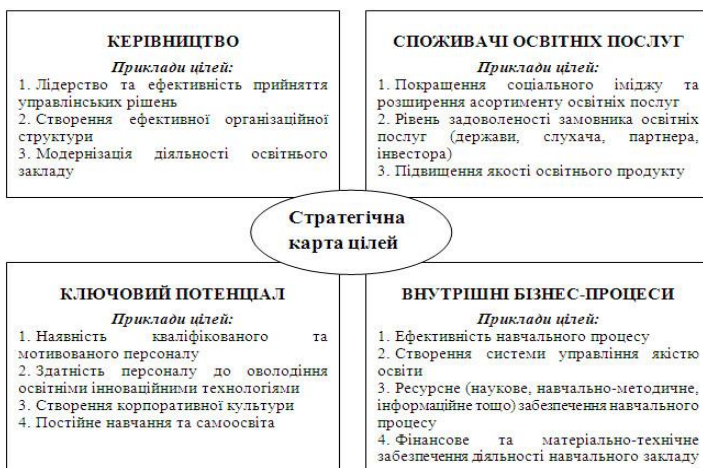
КЕРІВНИЦТВО

Приклади цілей:
1. Лідерство та ефективність прийняття управлінських рішень
2. Створення ефективної організаційної структури
3. Модернізація діяльності освітнього закладу

СПОЖИВАЧІ ОСВІТНІХ ПОСЛУГ

Приклади цілей:
1. Покращення соціального іміджу та розширення асортименту освітніх послуг
2. Рівень задоволеності замовника освітніх послуг (держави, слухача, партнера, інвестора)
3. Підвищення якості освітнього продукту

Стратегічна карта цілей

КЛЮЧОВИЙ ПОТЕНЦІАЛ

Приклади цілей:
1. Наявність кваліфікованого та мотивованого персоналу
2. Здатність персоналу до оволодіння освітніми інноваційними технологіями
3. Створення корпоративної культури
4. Постійне навчання та самоосвіта

ВНУТРІШНІ БІЗНЕС-ПРОЦЕСИ

Приклади цілей:
1. Ефективність навчального процесу
2. Створення системи управління якістю освіти
3. Ресурсне (наукове, навчально-методичне, інформаційне тощо) забезпечення навчального процесу
4. Фінансове та матеріально-технічне забезпечення діяльності навчального закладу